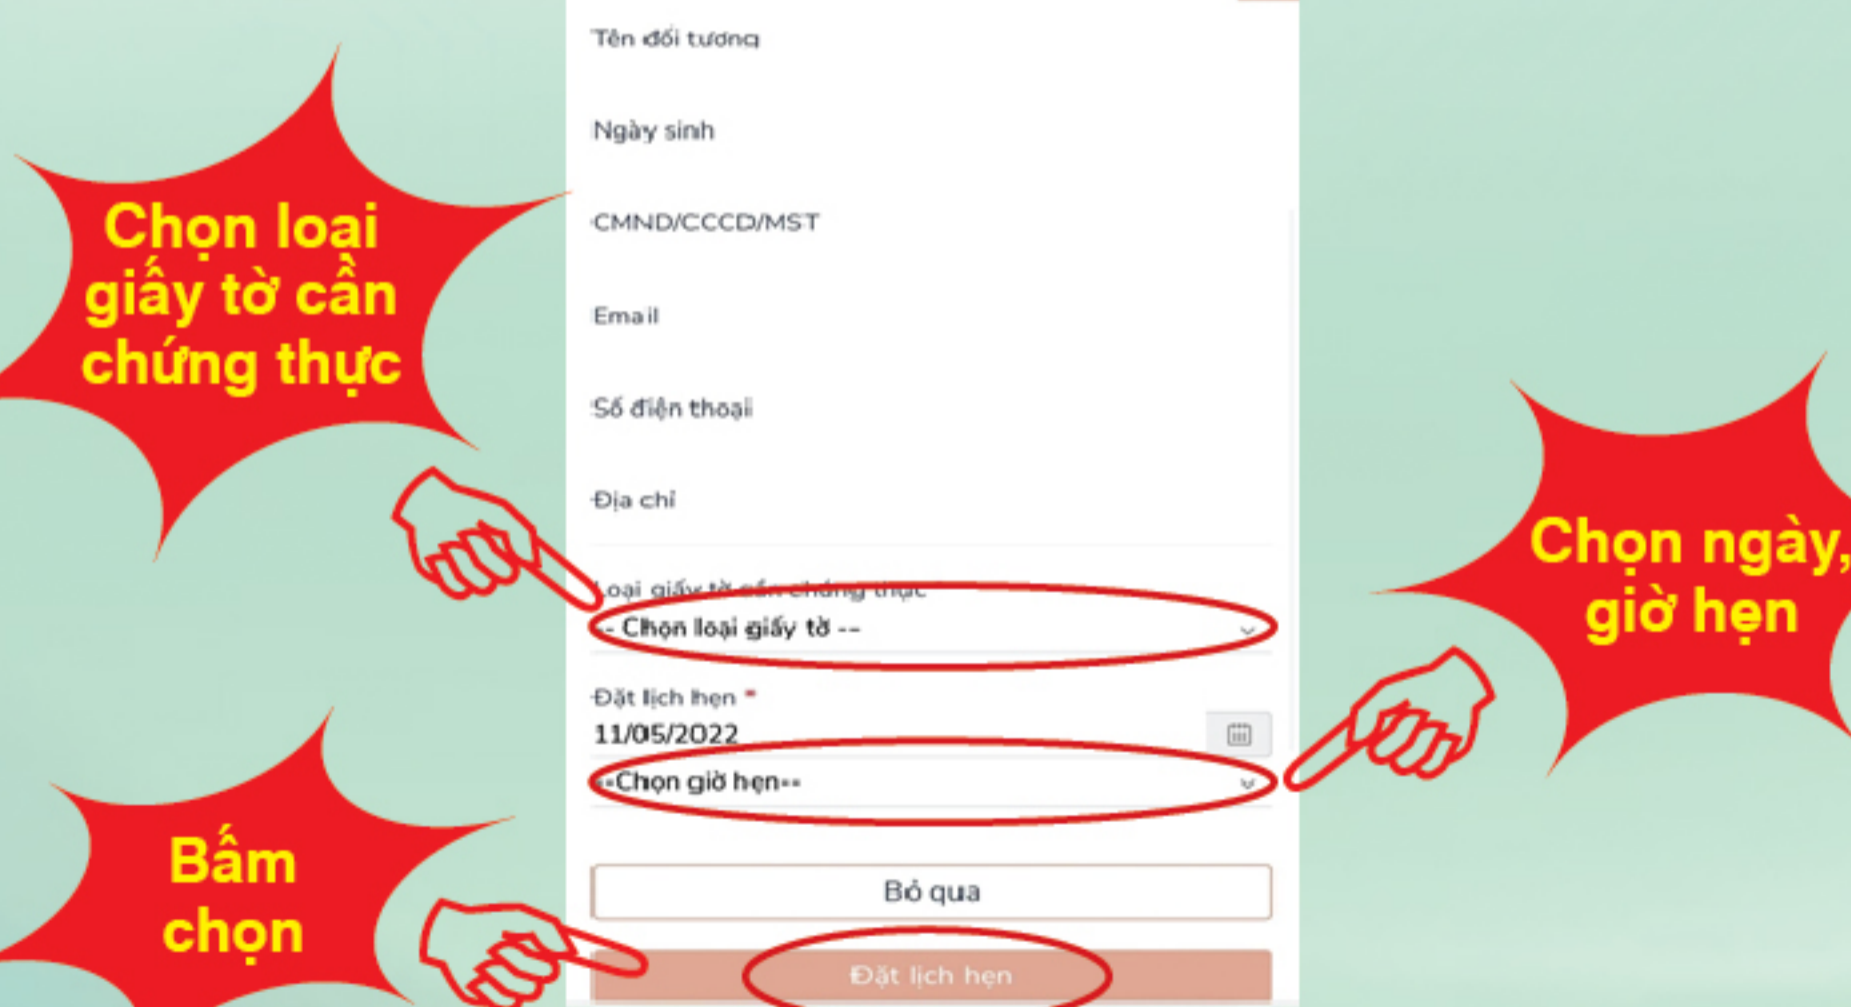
Chọn loại giấy tờ cần chứng thực

Tên đối tượng

Ngày sinh

CMND/CCCD/MST

Email

Số điện thoại

Địa chỉ

Loại giấy tờ cần chứng thực

-- Chọn loại giấy tờ --

Đặt lịch hẹn *

11/05/2022

--Chọn giờ hẹn--

Bỏ qua

Đặt lịch hẹn

Chọn ngày, giờ hẹn

Bấm chọn